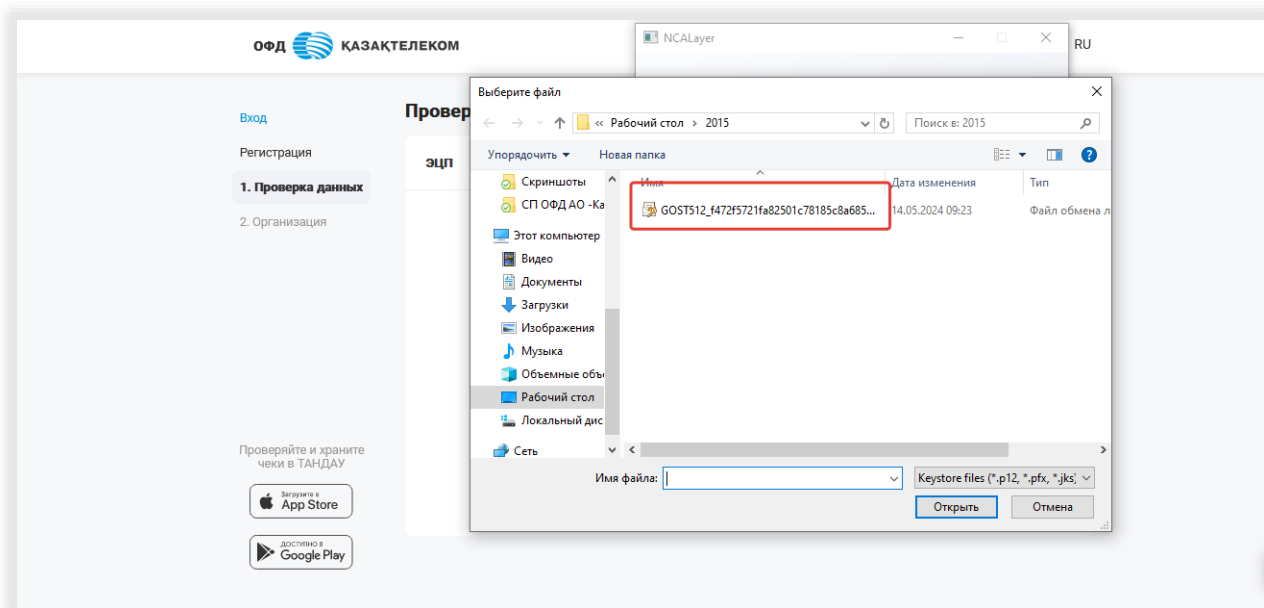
ОФД ҚАЗАҚТЕЛЕКОМ

NCALayer

RU

Вход

Регистрация

1. Проверка данных

2. Организация

Провер

ЭЦП

Проверяйте и храните чеки в ТАНДАУ

Загрузите в App Store

ДОСТУПНО В Google Play

Выберите файл

« Рабочий стол › 2015

Поиск в: 2015

Упорядочить ▾ Новая папка

Скриншоты

СП ОФД АО -Ка

Этот компьютер

Видео

Документы

Загрузки

Изображения

Музыка

Объемные объ

Рабочий стол

Локальный дис

Сеть

| Имя | Дата изменения | Тип |
|---|---|---|
| GOST512_f472f5721fa82501c78185c8a685... | 14.05.2024 09:23 | Файл обмена л |

Имя файла:

Keystore files (*.p12, *.pfx, *.jks)

Открыть

Отмена